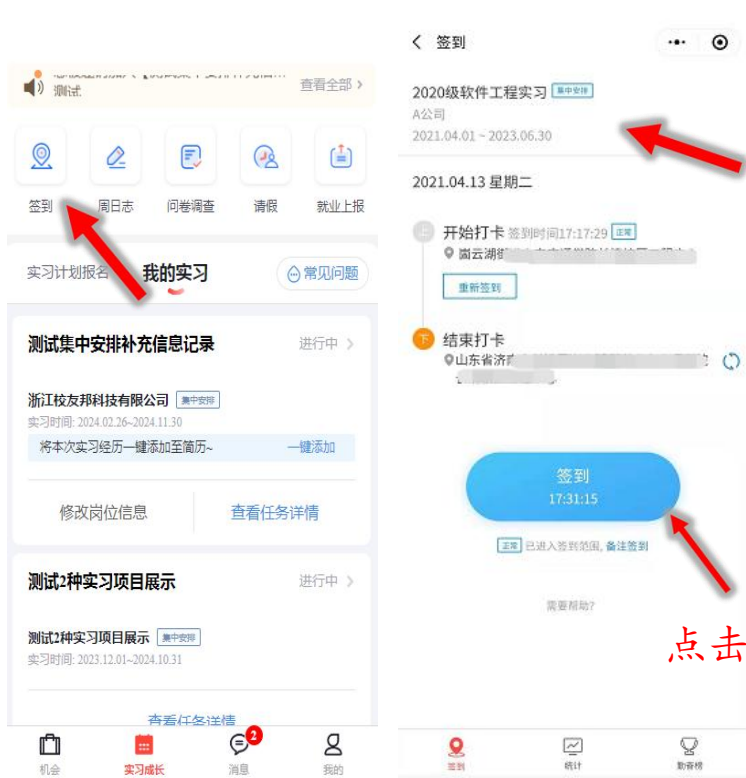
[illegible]
测试
查看全部 >

签到
周日志
问卷调查
请假
就业上报

实习计划报名
我的实习
常见问题

测试集中安排补充信息记录
进行中 >
浙江校友邦科技有限公司 集中安排
实习时间: 2024.02.26~2024.11.30
将本次实习经历一键添加至简历~
一键添加
修改岗位信息
查看任务详情

测试2种实习项目展示
进行中 >
测试2种实习项目展示 集中安排
实习时间: 2023.12.01~2024.10.31
查看任务详情

机会
实习成长
2
消息
我的

< 签到

2020级软件工程实习 集中安排
A公司
2021.04.01 ~ 2023.06.30

2021.04.13 星期二

上
开始打卡 签到时间17:17:29 正常
崗云湖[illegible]
重新签到

下
结束打卡
山东省济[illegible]

签到
17:31:15

正常 已进入签到范围, 备注签到

需要帮助?

点击

签到
统计
勤奋榜